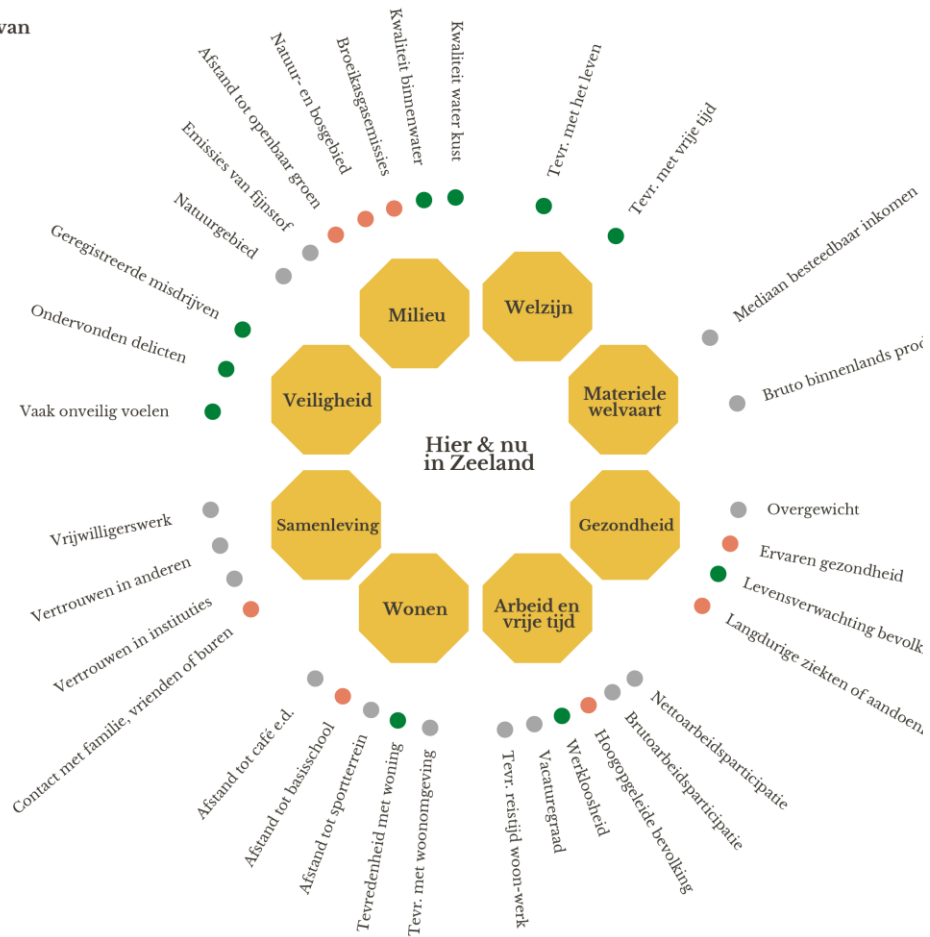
van

Hier & nu in Zeeland

Milieu

Welzijn

Materiele welvaart

Gezondheid

Arbeid en vrije tijd

Wonen

Samenleving

Veiligheid

Tevr. met het leven

Tevr. met vrije tijd

Mediaan besteedbaar inkomen

Bruto binnenlands prod

Overgewicht

Ervaren gezondheid

Levensverwachting bevolk

Langdurige ziekten of aandoen

Nettoarbeidsparticipatie

Brutoarbeidsparticipatie

Hoogopgeleide bevolking

Werkloosheid

Vacaturegraad

Tevr. reistijd woon-werk

Tevr. met woonomgeving

Tevredenheid met woning

Afstand tot sportterrein

Afstand tot basisschool

Afstand tot café e.d.

Contact met familie, vrienden of buren

Vertrouwen in instituties

Vertrouwen in anderen

Vrijwilligerswerk

Vaak onveilig voelen

Ondervonden delicten

Geregistreerde misdrijven

Natuurgebied

Emissies van fijnstof

Afstand tot openbaar groen

Natuur- en bosgebied

Broeikasgasemissies

Kwaliteit binnenwater

Kwaliteit water kust